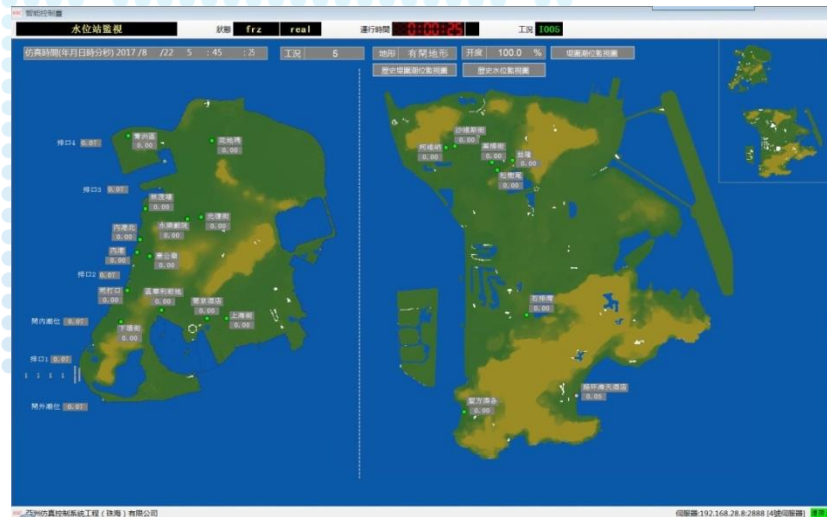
智能控制臺

水位站監視　狀態　frz　real　運行時間　工況　I005

仿真時間(年月日時分秒) 2017 /8 /22 5 : 45 : 25　工況 5　地形 有閘地形　开度 100.0 %　堤圍潮位監視圖

歷史堤圍潮位監視圖　歷史水位監視圖

排口4 0.07
排口3 0.07
排口2 0.07
閘內潮位 0.07
排口1 0.07
閘外潮位 0.07

青洲區 0.00
筷子基 0.00
高地烏 0.00
林茂塘 0.00
沙梨頭 0.00
水坑尾 0.00
內港北 0.00
內港 0.00
康公廟 0.00
媽閣口 0.00
溫莎利壽地 0.00
葡京酒店 0.00
上海街 0.00
下環街 0.00

何東站 0.00
沙梨頭街 0.00
嘉模街 0.00
益隆 0.00
盈翠南 0.00
石排灣 0.00
澳門酒店 0.00
路環海天酒店 0.00

亞洲仿真控制系統工程（珠海）有限公司　伺服器:192.168.28.8:2888 [4號伺服器]